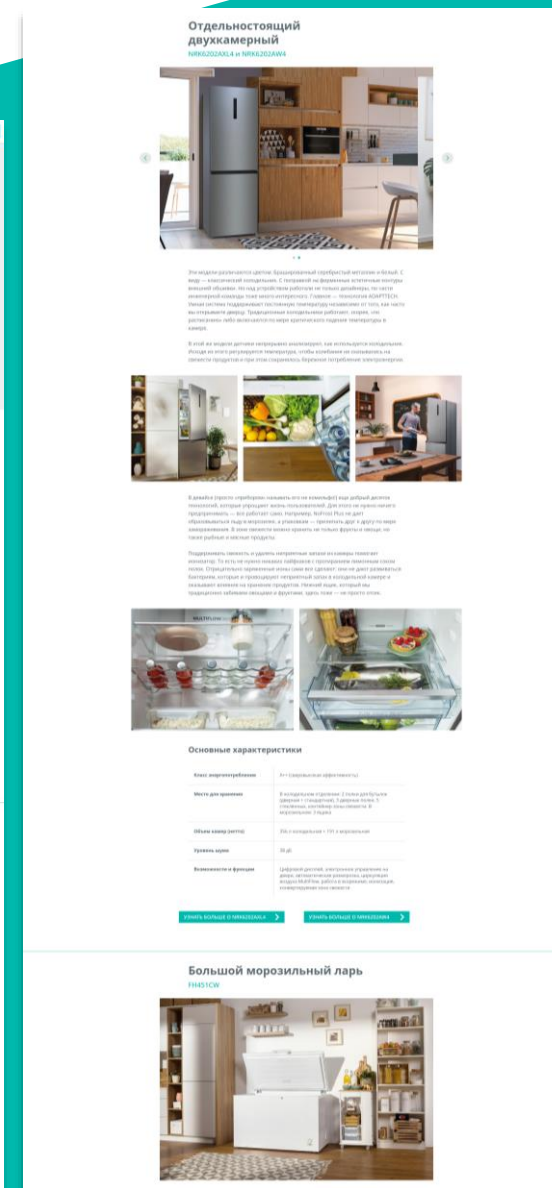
Отдельностоящий двухкамерный

NRK6202AXL4 и NRK6202AW4

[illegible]

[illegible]

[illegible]

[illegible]

MULTIFLOW

Основные характеристики

| | |
|---|---|
| Класс энергопотребления | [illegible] |
| Место для хранения | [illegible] |
| Объем камер (литр) | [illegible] |
| Уровень шума | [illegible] |
| Возможности и функции | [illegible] |

УЗНАТЬ БОЛЬШЕ О NRK6202AXL4

УЗНАТЬ БОЛЬШЕ О NRK6202AW4

Большой морозильный ларь

FH451CW